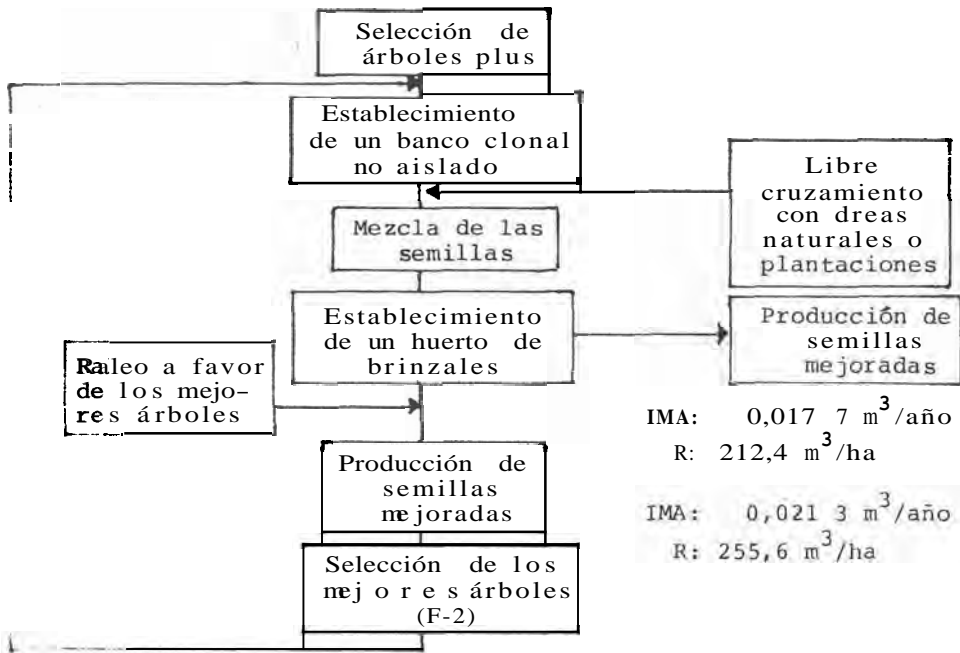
Selección de árboles plus

Establecimiento de un banco clonal no aislado

Libre cruzamiento con dreas naturales o plantaciones

Mezcla de las semillas

Establecimiento de un huerto de brinzales

Producción de semillas mejoradas

Raleo a favor de los mejores árboles

IMA: 0,017 7 $m^3$/año
R: 212,4 $m^3$/ha

Producción de semillas mejoradas

IMA: 0,021 3 $m^3$/año
R: 255,6 $m^3$/ha

Selección de los mejores árboles (F-2)